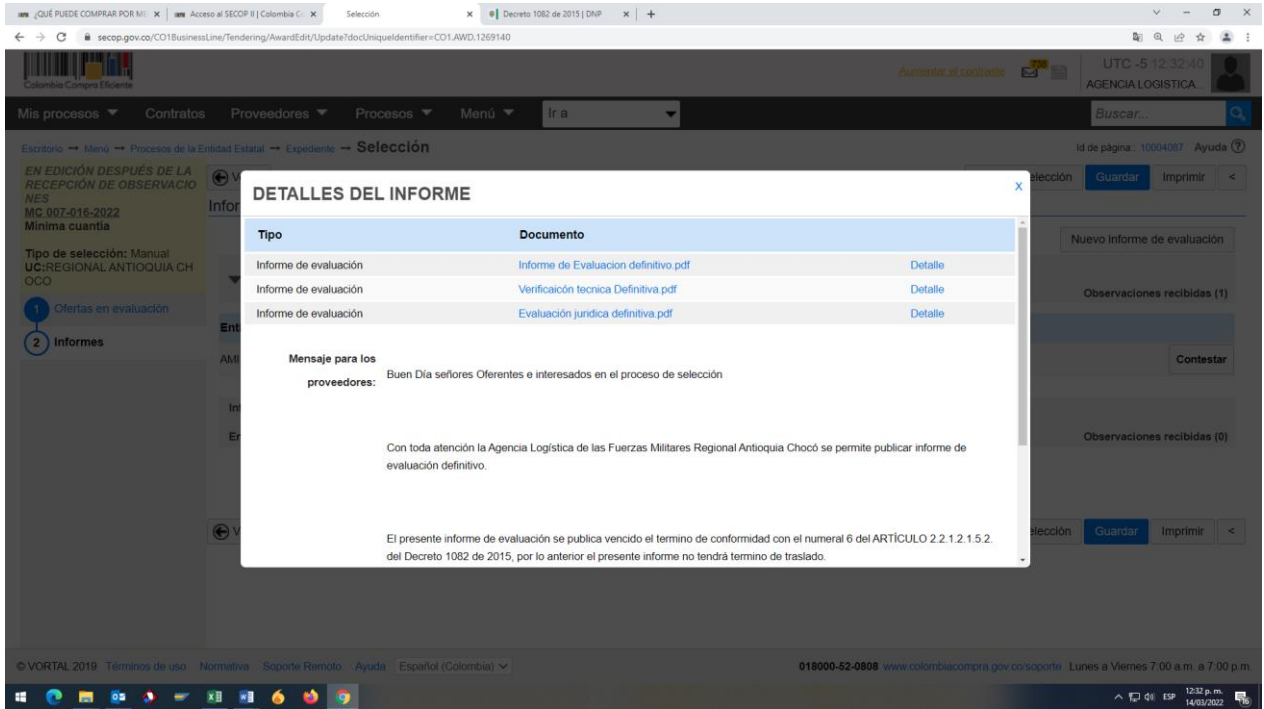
¿QUÉ PUEDE COMPRAR POR ME | Acceso al SECOP II | Colombia C | Selección | Decreto 1082 de 2015 | DNP | +

secop.gov.co/CO1BusinessLine/Tendering/AwardEdit/Update?docUniqueIdentifier=CO1.AWD.1269140

Colombia Compra Eficiente

Aumentar el contraste

UTC -5 12:32:40
AGENCIA LOGISTICA...

Mis procesos ▼ Contratos Proveedores ▼ Procesos ▼ Menú ▼ Ir a

Buscar...

Escritorio → Menú → Procesos de la Entidad Estatal → Expediente → Selección

Id de página:: 10004087 Ayuda

EN EDICIÓN DESPUÉS DE LA RECEPCIÓN DE OBSERVACIONES
MC 007-016-2022
Mínima cuantía

Tipo de selección: Manual
UC:REGIONAL ANTIOQUIA CHOCO

1 Ofertas en evaluación
2 Informes

Infor

Ent

AMI

Int

En

elección Guardar Imprimir <

Nuevo informe de evaluación

Observaciones recibidas (1)

Contestar

Observaciones recibidas (0)

DETALLES DEL INFORME

x

| Tipo | Documento | |
|---|---|---|
| Informe de evaluación | Informe de Evaluacion definitivo.pdf | Detalle |
| Informe de evaluación | Verificaicón tecnica Definitiva.pdf | Detalle |
| Informe de evaluación | Evaluación juridica definitiva.pdf | Detalle |

Mensaje para los proveedores: Buen Día señores Oferentes e interesados en el proceso de selección

Con toda atención la Agencia Logística de las Fuerzas Militares Regional Antioquia Chocó se permite publicar informe de evaluación definitivo.

El presente informe de evaluación se publica vencido el termino de conformidad con el numeral 6 del ARTÍCULO 2.2.1.2.1.5.2. del Decreto 1082 de 2015, por lo anterior el presente informe no tendrá termino de traslado.

©VORTAL 2019 Términos de uso Normativa Soporte Remoto Ayuda Español (Colombia)

018000-52-0808 www.colombiacompra.gov.co/soporte Lunes a Viernes 7:00 a.m. a 7:00 p.m.

ESP 12:32 p. m. 14/03/2022